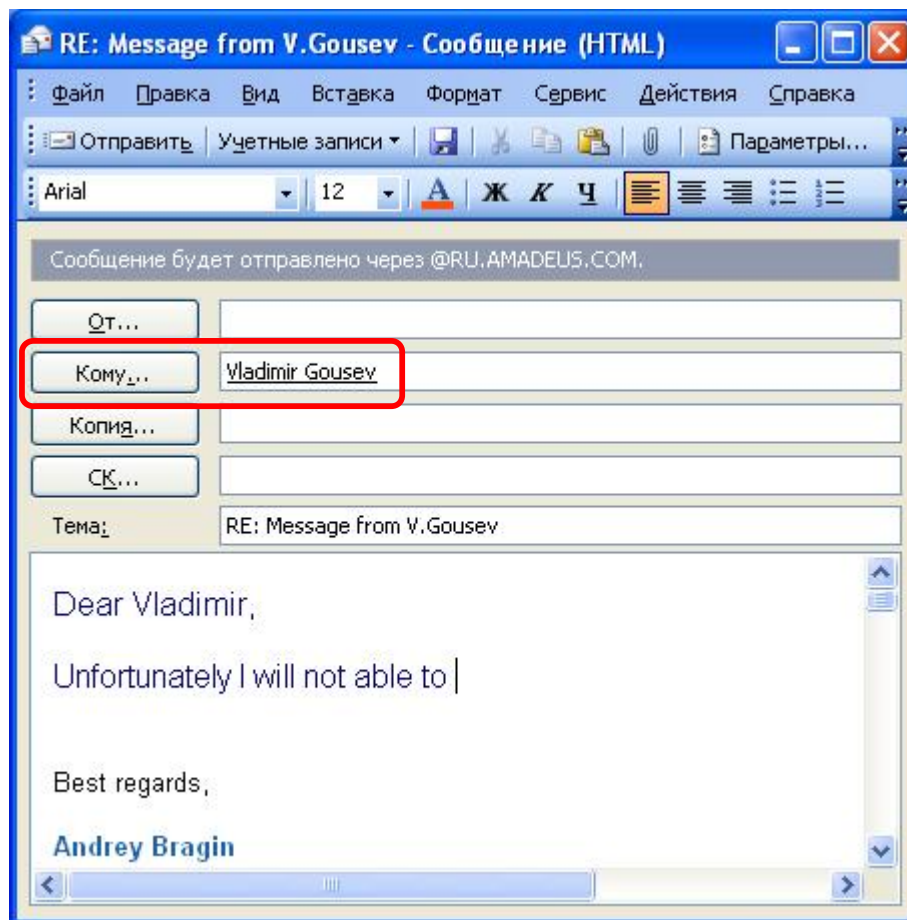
RE: Message from V.Gousev - Сообщение (HTML)

Файл Правка Вид Вставка Формат Сервис Действия Справка

Отправить | Учетные записи ▾ | Параметры...

Arial 12 A Ж К Ч

Сообщение будет отправлено через @RU.AMADEUS.COM.

От...

Кому... Vladimir Gousev

Копия...

СК...

Тема: RE: Message from V.Gousev

Dear Vladimir,

Unfortunately I will not able to

Best regards,

Andrey Bragin